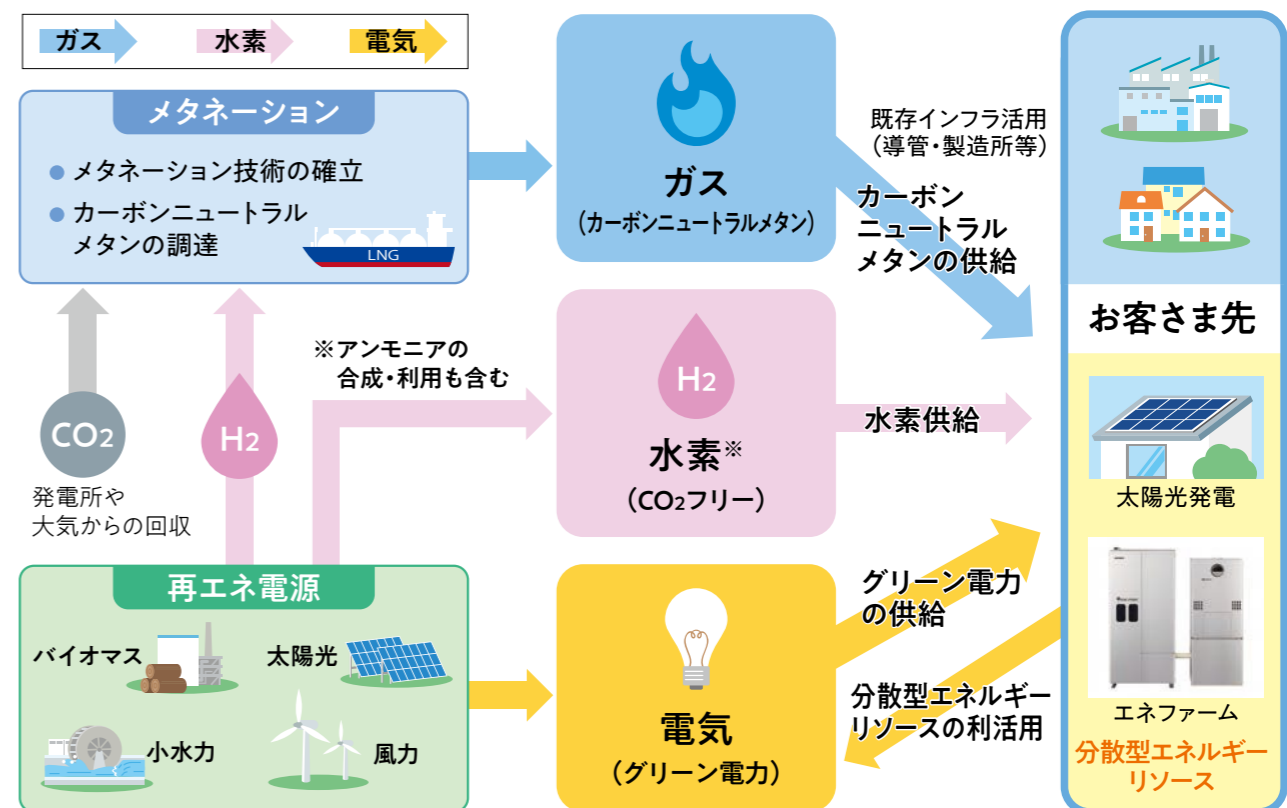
ガス　水素　電気

メタネーション

メタネーション技術の確立

カーボンニュートラルメタンの調達

LNG

$CO_2$

発電所や大気からの回収

$H_2$

※アンモニアの合成・利用も含む

再エネ電源

バイオマス　太陽光

小水力　風力

ガス
（カーボンニュートラルメタン）

$H_2$

水素※
（$CO_2$フリー）

電気
（グリーン電力）

既存インフラ活用
（導管・製造所等）

カーボンニュートラルメタンの供給

水素供給

グリーン電力の供給

分散型エネルギーリソースの利活用

お客さま先

太陽光発電

エネファーム

分散型エネルギーリソース